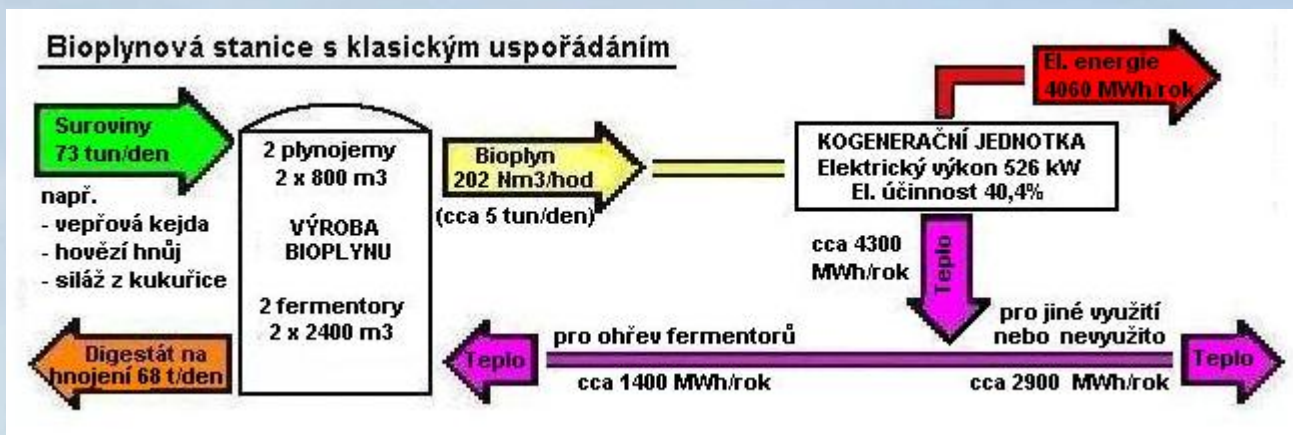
Bioplynová stanice s klasickým uspořádáním

El. energie 4060 MWh/rok

Suroviny 73 tun/den

např.
- vepřová kejda
- hovězí hnůj
- siláž z kukuřice

2 plynojemy 2 x 800 m3

VÝROBA BIOPLYNU

2 fermentory 2 x 2400 m3

Bioplyn 202 Nm3/hod

(cca 5 tun/den)

KOGENERAČNÍ JEDNOTKA
Elektrický výkon 526 kW
El. účinnost 40,4%

cca 4300 MWh/rok

Teplo

pro jiné využití nebo nevyužito

Digestát na hnojení 68 t/den

Teplo

pro ohřev fermentorů

cca 1400 MWh/rok

cca 2900 MWh/rok

Teplo